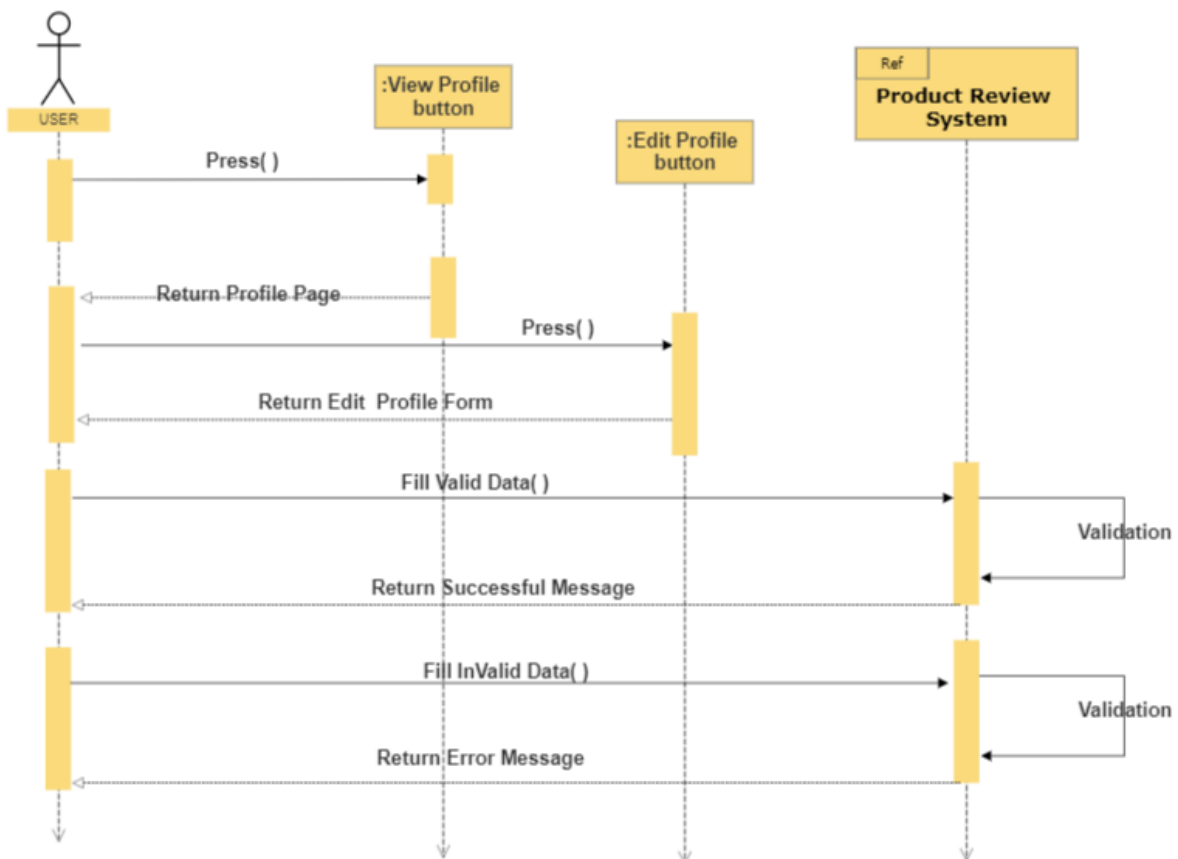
USER

:View Profile button

:Edit Profile button

Ref

Product Review System

Press( )

Return Profile Page

Press( )

Return Edit Profile Form

Fill Valid Data( )

Validation

Return Successful Message

Fill InValid Data( )

Validation

Return Error Message